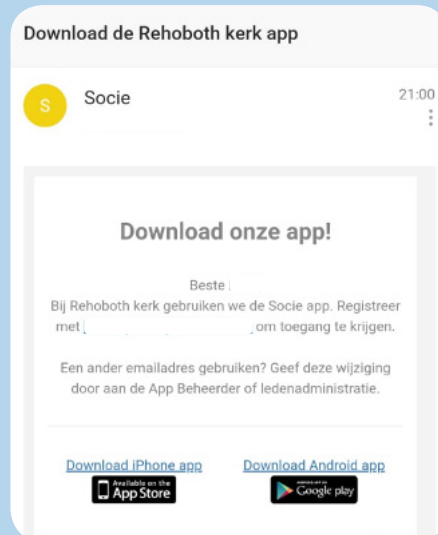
Download de Rehoboth kerk app

S Socie 21:00

Download onze app!

Beste

Bij Rehoboth kerk gebruiken we de Socie app. Registreer met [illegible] om toegang te krijgen.

Een ander emailadres gebruiken? Geef deze wijziging door aan de App Beheerder of ledenadministratie.

Download iPhone app
Available on the App Store

Download Android app
Google play